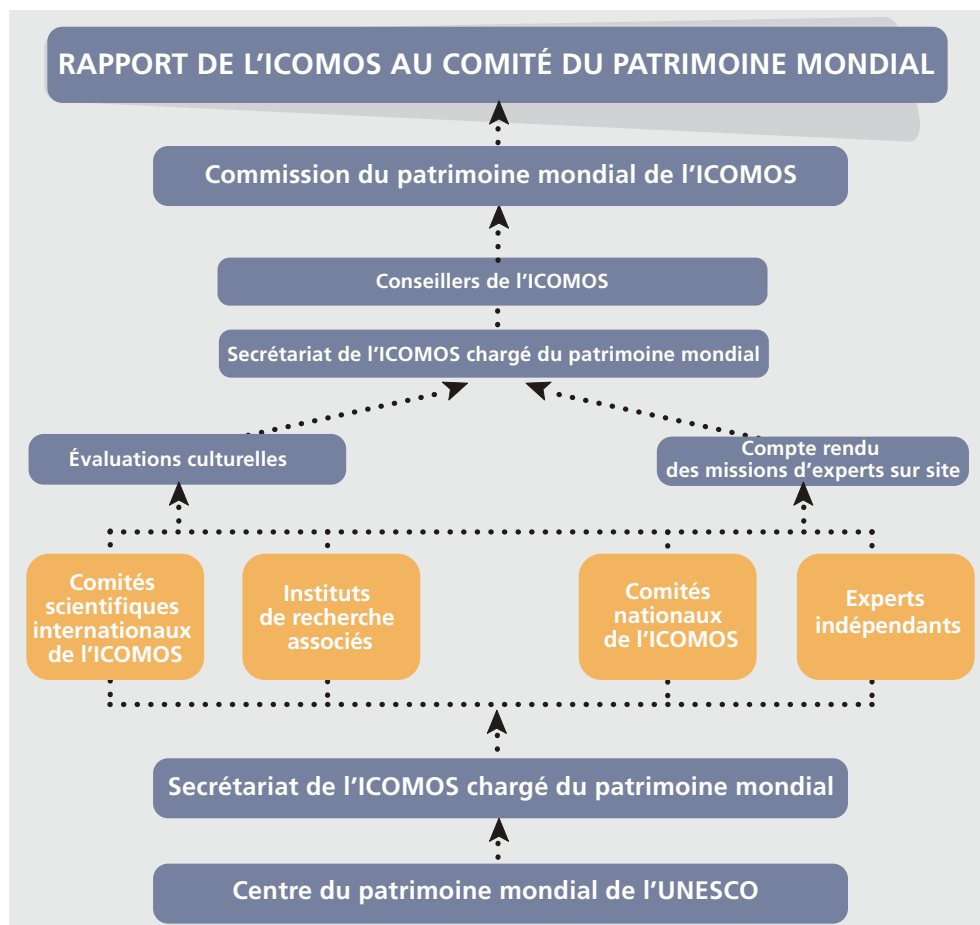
RAPPORT DE L'ICOMOS AU COMITÉ DU PATRIMOINE MONDIAL

Commission du patrimoine mondial de l'ICOMOS

Conseillers de l'ICOMOS

Secrétariat de l'ICOMOS chargé du patrimoine mondial

Évaluations culturelles

Compte rendu des missions d'experts sur site

Comités scientifiques internationaux de l'ICOMOS

Instituts de recherche associés

Comités nationaux de l'ICOMOS

Experts indépendants

Secrétariat de l'ICOMOS chargé du patrimoine mondial

Centre du patrimoine mondial de l'UNESCO